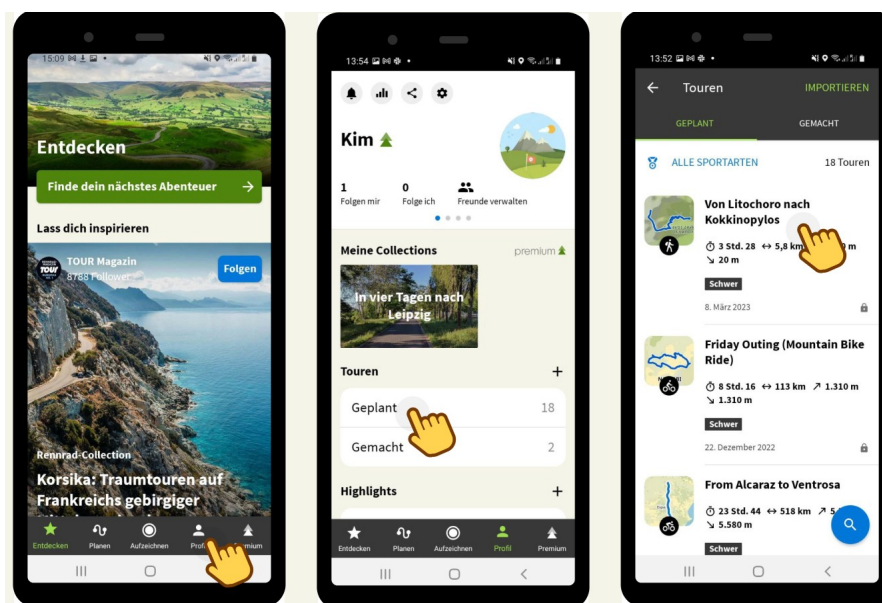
15:09

Entdecken

Finde dein nächstes Abenteuer

Lass dich inspirieren

TOUR Magazin
8788 Follower

Folgen

Rennrad-Collection

Korsika: Traumtouren auf Frankreichs gebirgiger

Entdecken Planen Aufzeichnen Profil Premium

13:54

Kim

1
Folgen mir

0
Folge ich

Freunde verwalten

Meine Collections

premium

In vier Tagen nach Leipzig

Touren

Geplant 18

Gemacht 2

Highlights

Entdecken Planen Aufzeichnen Profil Premium

13:52

Touren

IMPORTIEREN

GEPLANT

GEMACHT

ALLE SPORTARTEN

18 Touren

Von Litochoro nach Kokkinopylos

3 Std. 28 ↔ 5,8 km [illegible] m
↘ 20 m

Schwer

8. März 2023

Friday Outing (Mountain Bike Ride)

8 Std. 16 ↔ 113 km ↗ 1.310 m
↘ 1.310 m

Schwer

22. Dezember 2022

From Alcaraz to Ventrosa

23 Std. 44 ↔ 518 km ↗ 5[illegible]
↘ 5.580 m

Schwer